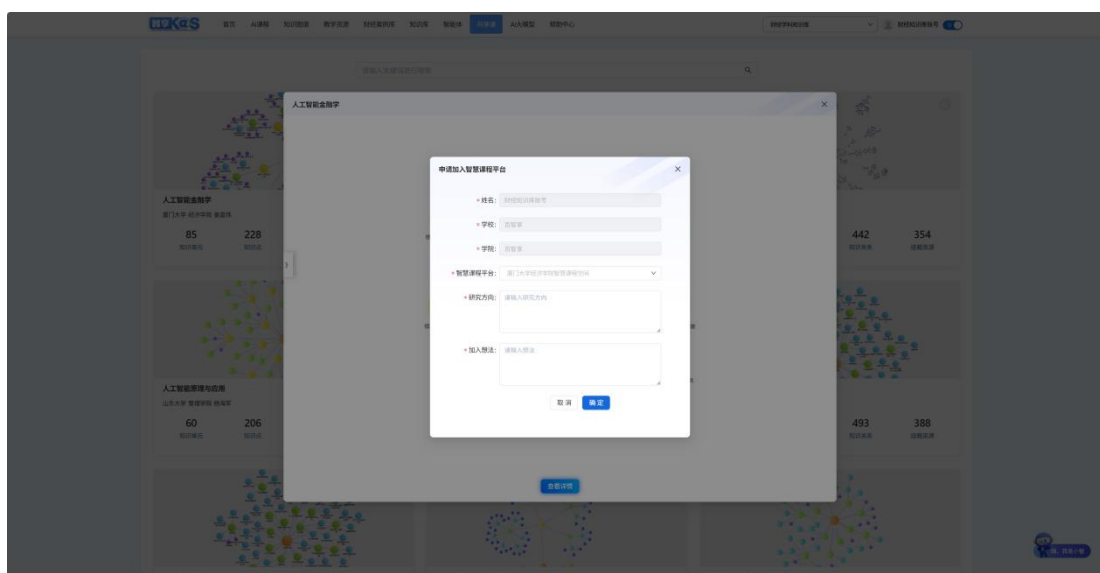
首页 AI课程 知识图谱 教学资源 财经案例库 知识库 智能体 共享课 AI大模型 帮助中心

人工智能金融学

申请加入智慧课程平台

* 姓名:

* 学校:

* 学院:

* 智慧课程平台:

* 研究方向: 请输入研究方向

* 加入想法: 请输入想法

取 消 确 定

查看详情

人工智能金融学

85

228

442

354

人工智能原理与应用

60

206

493

388